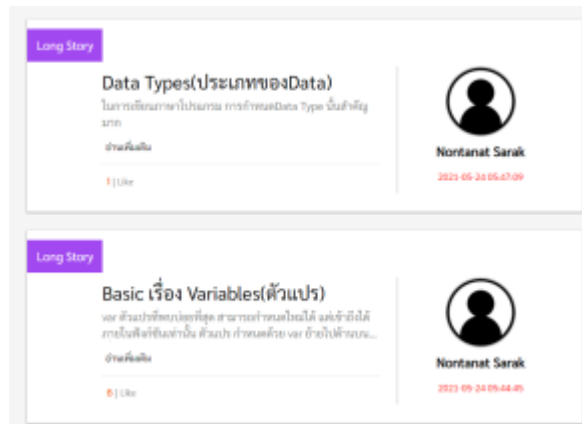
Long Story

Data Types(ประเภทของData)

ในการเขียนภาษาโปรแกรม การกำหนดData Type นั้นสำคัญมาก

อ่านเพิ่มเติม

1 | Like

Nontanat Sarak

2021-05-24 05:47:09

Long Story

Basic เรื่อง Variables(ตัวแปร)

var ตัวแปรที่พบบ่อยที่สุด สามารถกำหนดใหม่ได้ แต่ข้างในได้ภายในฟังก์ชันเท่านั้น ตัวแปร กำหนดด้วย var ถ้าอยู่ไม่ใช่ภายใน...

อ่านเพิ่มเติม

6 | Like

Nontanat Sarak

2021-05-24 05:44:45